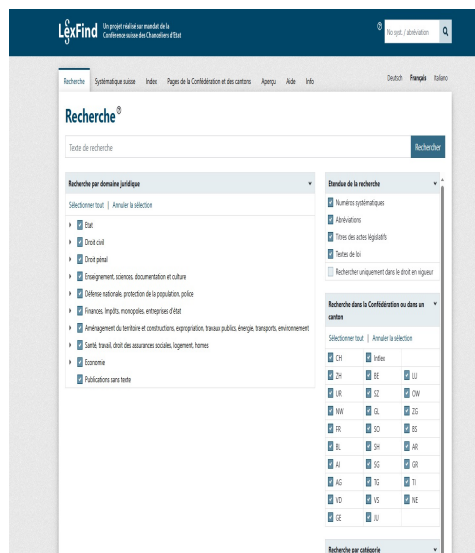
LexFind Un projet réalisé sur mandat de la Conférence suisse des Chanceliers d'Etat

No syst. / abréviation

Recherche | Systématique suisse | Index | Pages de la Confédération et des cantons | Aperçu | Aide | Info

Deutsch Français Italiano

Recherche

Texte de recherche

Rechercher

Recherche par domaine juridique

Sélectionner tout | Annuler la sélection

État

Droit civil

Droit pénal

Enseignement, sciences, documentation et culture

Défense nationale, protection de la population, police

Finances, Impôts, monopoles, entreprises d'état

Aménagement du territoire et constructions, expropriation, travaux publics, énergie, transports, environnement

Santé, travail, droit des assurances sociales, logement, homes

Economie

Publications sans texte

Etendue de la recherche

Numéros systématiques

Abréviations

Titres des actes législatifs

Textes de loi

Rechercher uniquement dans le droit en vigueur

Recherche dans la Confédération ou dans un canton

Sélectionner tout | Annuler la sélection

| CH | Index | |
|---|---|---|
| ZH | BE | LU |
| UR | SZ | OW |
| NW | GL | ZG |
| FR | SO | BS |
| BL | SH | AR |
| AI | SG | GR |
| AG | TG | TI |
| VD | VS | NE |
| GE | JU | |

Recherche par catégorie